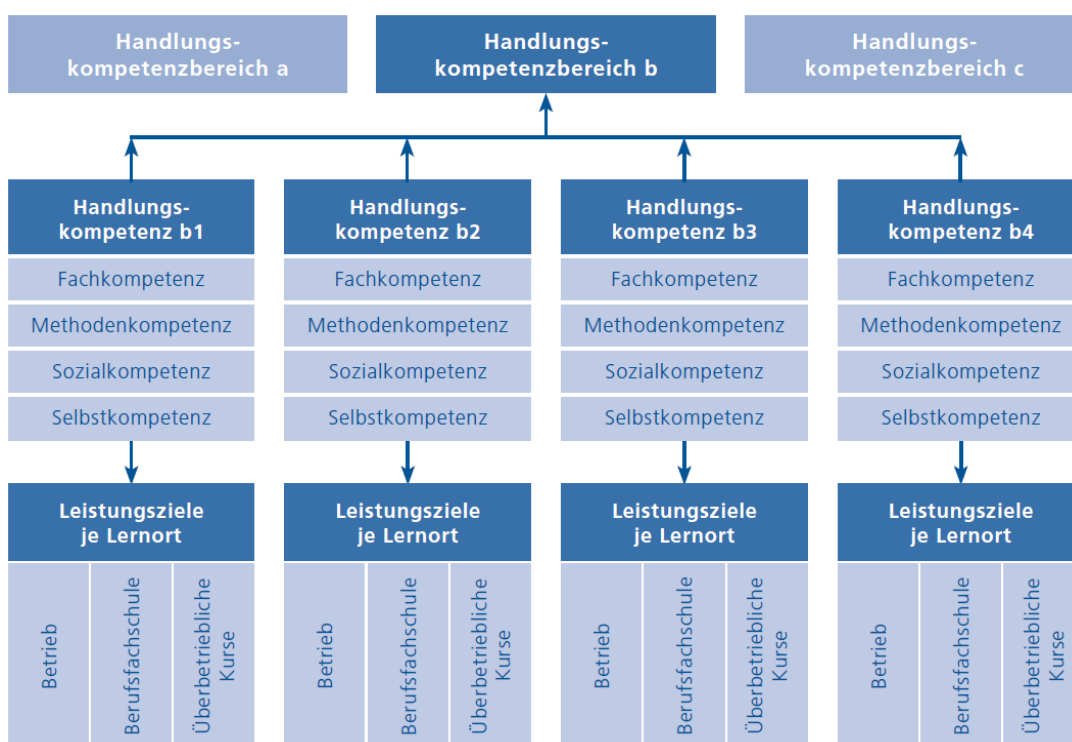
Handlungskompetenzbereich a

Handlungskompetenzbereich b

Handlungskompetenzbereich c

Handlungskompetenz b1
Fachkompetenz
Methodenkompetenz
Sozialkompetenz
Selbstkompetenz

Handlungskompetenz b2
Fachkompetenz
Methodenkompetenz
Sozialkompetenz
Selbstkompetenz

Handlungskompetenz b3
Fachkompetenz
Methodenkompetenz
Sozialkompetenz
Selbstkompetenz

Handlungskompetenz b4
Fachkompetenz
Methodenkompetenz
Sozialkompetenz
Selbstkompetenz

Leistungsziele je Lernort
Betrieb
Berufsfachschule
Überbetriebliche Kurse

Leistungsziele je Lernort
Betrieb
Berufsfachschule
Überbetriebliche Kurse

Leistungsziele je Lernort
Betrieb
Berufsfachschule
Überbetriebliche Kurse

Leistungsziele je Lernort
Betrieb
Berufsfachschule
Überbetriebliche Kurse